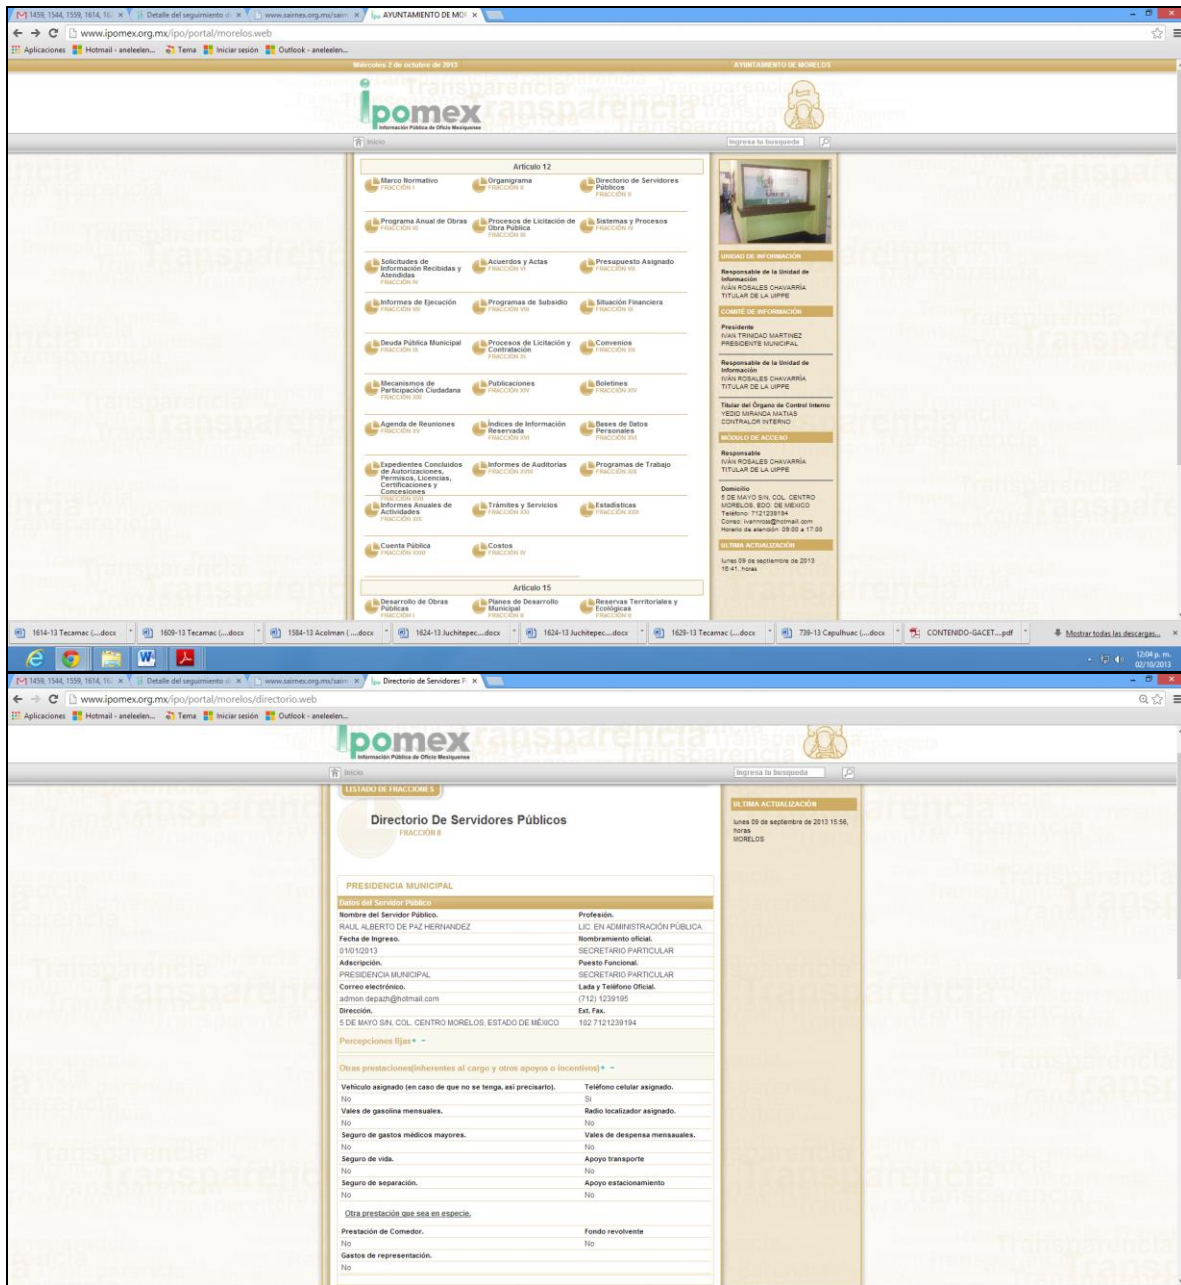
1459, 1544, 1559, 1614, 16: × Detalle del seguimiento × www.saimex.org.mx/saim × AYUNTAMIENTO DE MO ×

www.ipomex.org.mx/ipo/portal/morelos.web

Aplicaciones Hotmail - aneleelen... Tema Iniciar sesión Outlook - aneleelen...

Miércoles 2 de octubre de 2013 AYUNTAMIENTO DE MORELOS

ipomex Información Pública de Oficio Mexiquense

Inicio Ingresa tu busqueda

Artículo 12

Marco Normativo FRACCIÓN I
Organigrama FRACCIÓN II
Directorio de Servidores Públicos FRACCIÓN II
Programa Anual de Obras FRACCIÓN III
Procesos de Licitación de Obra Pública FRACCIÓN III
Sistemas y Procesos FRACCIÓN III
Solicitudes de Información Recibidas y Atendidas FRACCIÓN IV
Acuerdos y Actas FRACCIÓN VI
Presupuesto Asignado FRACCIÓN VII
Informes de Ejecución FRACCIÓN VII
Programas de Subsidio FRACCIÓN VIII
Situación Financiera FRACCIÓN IX
Deuda Pública Municipal FRACCIÓN IX
Procesos de Licitación y Contratación FRACCIÓN XI
Convenios FRACCIÓN XII
Mecanismos de Participación Ciudadana FRACCIÓN XIII
Publicaciones FRACCIÓN XIV
Boletines FRACCIÓN XIV
Agenda de Reuniones FRACCIÓN XV
Índices de Información Reservada FRACCIÓN XVI
Bases de Datos Personales FRACCIÓN XVI
Expedientes Concluidos de Autorizaciones, Permisos, Licencias, Certificaciones y Concesiones FRACCIÓN XVII
Informes de Auditorías FRACCIÓN XVIII
Programas de Trabajo FRACCIÓN XIX
Informes Anuales de Actividades FRACCIÓN XIX
Trámites y Servicios FRACCIÓN XXI
Estadísticas FRACCIÓN XXII
Cuenta Pública FRACCIÓN XXIII
Costos FRACCIÓN IV

Artículo 15

Desarrollo de Obras Públicas FRACCIÓN I
Planes de Desarrollo Municipal FRACCIÓN II
Reservas Territoriales y Ecológicas FRACCIÓN V

UNIDAD DE INFORMACIÓN
Responsable de la Unidad de Información
IVÁN ROSALES CHAVARRÍA
TITULAR DE LA UIPPE

COMITÉ DE INFORMACIÓN
Presidente
IVAN TRINIDAD MARTINEZ
PRESIDENTE MUNICIPAL
Responsable de la Unidad de Información
IVÁN ROSALES CHAVARRÍA
TITULAR DE LA UIPPE
Titular del Órgano de Control Interno
YEDID MIRANDA MATIAS
CONTRALOR INTERNO

MÓDULO DE ACCESO
Responsable
IVÁN ROSALES CHAVARRÍA
TITULAR DE LA UIPPE
Domicilio
5 DE MAYO S/N, COL. CENTRO MORELOS, EDO. DE MEXICO
Teléfono: 7121239194
Correo: ivanrros@hotmail.com
Horario de atención: 09:00 a 17:00

ULTIMA ACTUALIZACIÓN
lunes 09 de septiembre de 2013 15:41, horas

1614-13 Tecamac (....docx 1609-13 Tecamac (....docx 1584-13 Acolman (....docx 1624-13 Juchitepec....docx 1624-13 Juchitepec....docx 1629-13 Tecamac (....docx 739-13 Capulhuac (....docx CONTENIDO-GACET....pdf Mostrar todas las descargas...

12:04 p. m. 02/10/2013

1459, 1544, 1559, 1614, 16: × Detalle del seguimiento × www.saimex.org.mx/saim × Directorio de Servidores P ×

www.ipomex.org.mx/ipo/portal/morelos/directorio.web

Aplicaciones Hotmail - aneleelen... Tema Iniciar sesión Outlook - aneleelen...

ipomex Información Pública de Oficio Mexiquense

Inicio Ingresa tu busqueda

LISTADO DE FRACCIONES

Directorio De Servidores Públicos
FRACCIÓN II

ULTIMA ACTUALIZACIÓN
lunes 09 de septiembre de 2013 15:56, horas
MORELOS

PRESIDENCIA MUNICIPAL

Datos del Servidor Público

| Nombre del Servidor Público. | Profesión. |
|---|---|
| RAUL ALBERTO DE PAZ HERNANDEZ | LIC. EN ADMINISTRACIÓN PÚBLICA |
| Fecha de Ingreso. | Nombramiento oficial. |
| 01/01/2013 | SECRETARIO PARTICULAR |
| Adscripción. | Puesto Funcional. |
| PRESIDENCIA MUNICIPAL | SECRETARIO PARTICULAR |
| Correo electrónico. | Lada y Teléfono Oficial. |
| admon.depazh@hotmail.com | (712) 1239195 |
| Dirección. | Ext. Fax. |
| 5 DE MAYO S/N, COL. CENTRO MORELOS, ESTADO DE MÉXICO | 102 7121239194 |

Percepciones fijas+ -

Otras prestaciones(inherentes al cargo y otros apoyos o incentivos)+ -

| Vehículo asignado (en caso de que no se tenga, así precisarlo). | Teléfono celular asignado. |
|---|---|
| No | Si |
| Vales de gasolina mensuales. | Radio localizador asignado. |
| No | No |
| Seguro de gastos médicos mayores. | Vales de despensa mensauales. |
| No | No |
| Seguro de vida. | Apoyo transporte |
| No | No |
| Seguro de separación. | Apoyo estacionamiento |
| No | No |

Otra prestación que sea en especie.

| Prestación de Comedor. | Fondo revolvente |
|---|---|
| No | No |
| Gastos de representación. | |
| No | |